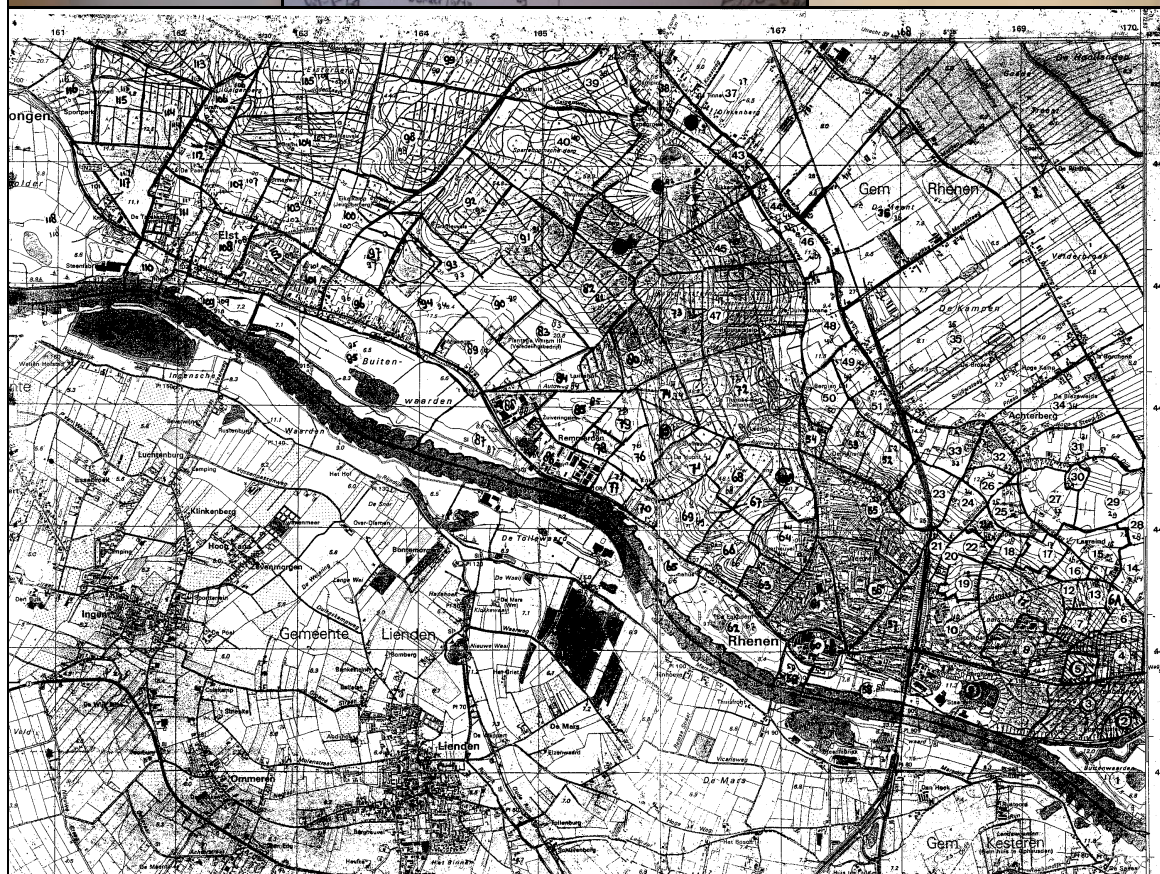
161
162
163
164
165
167
168
169
170
ongen
Elst
Gem
Rhenen
Buiten-
waerden
Waerden
Rhenen
Remmerden
Achterberg
De Kampen
Veldersbroek
De Tollewaard
Gemeente
Lienden
Lienden
Ingen
Ommeren
Klinkenberg
Luchtenburg
De Mars
Gem
Kesteren
113
115
110
117
118
108
109
110
112
107
105
106
103
104
102
101
100
99
98
97
96
95
94
93
92
91
90
89
88
87
86
85
84
83
82
81
80
79
78
77
76
75
74
73
72
71
70
69
68
67
66
65
64
63
62
61
60
59
58
57
56
55
54
53
52
51
50
49
48
47
46
45
44
43
40
39
38
37
36
35
34
33
32
31
30
29
28
27
26
25
24
23
22
21
20
19
18
17
16
15
14
13
12
11
10
9
8
7
6
5
4
3
2
1